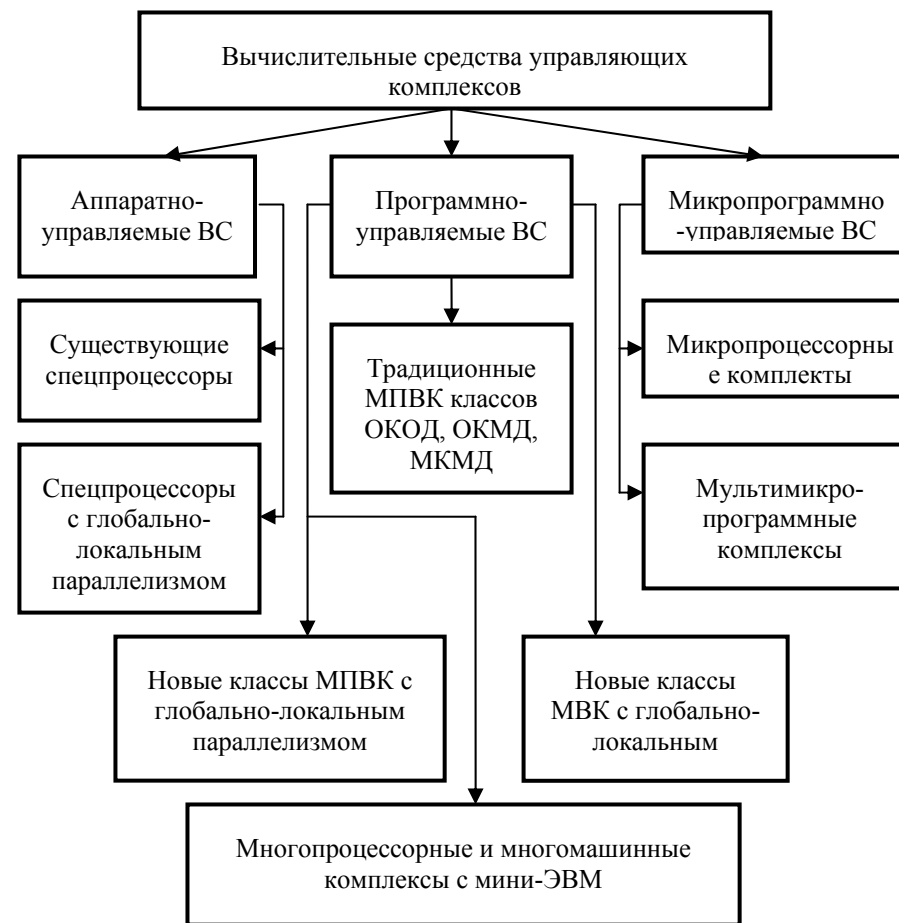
Вычислительные средства управляющих комплексов

Аппаратно-управляемые ВС

Программно-управляемые ВС

Микропрограммно -управляемые ВС

Существующие спецпроцессоры

Традиционные МПВК классов ОКОД, ОКМД, МКМД

Микропроцессорны е комплекты

Спецпроцессоры с глобально-локальным параллелизмом

Мультимикро-программные комплексы

Новые классы МПВК с глобально-локальным параллелизмом

Новые классы МВК с глобально-локальным

Многопроцессорные и многомашинные комплексы с мини-ЭВМ